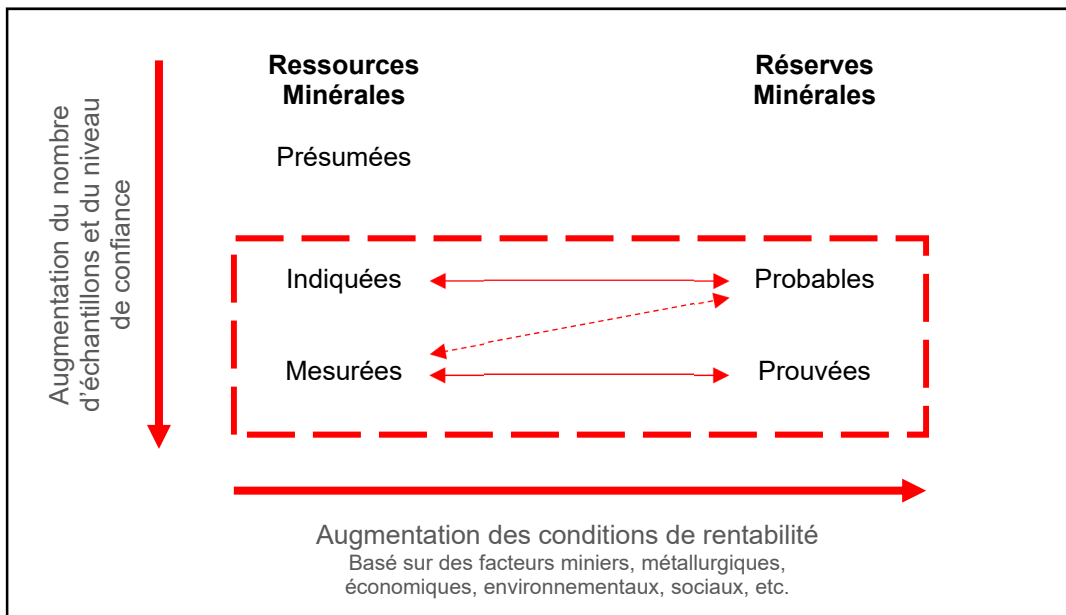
Ressources Minérales

Réserves Minérales

Augmentation du nombre d'échantillons et du niveau de confiance

Présumées

Indiquées

Probables

Mesurées

Prouvées

Augmentation des conditions de rentabilité
Basé sur des facteurs miniers, métallurgiques, économiques, environnementaux, sociaux, etc.